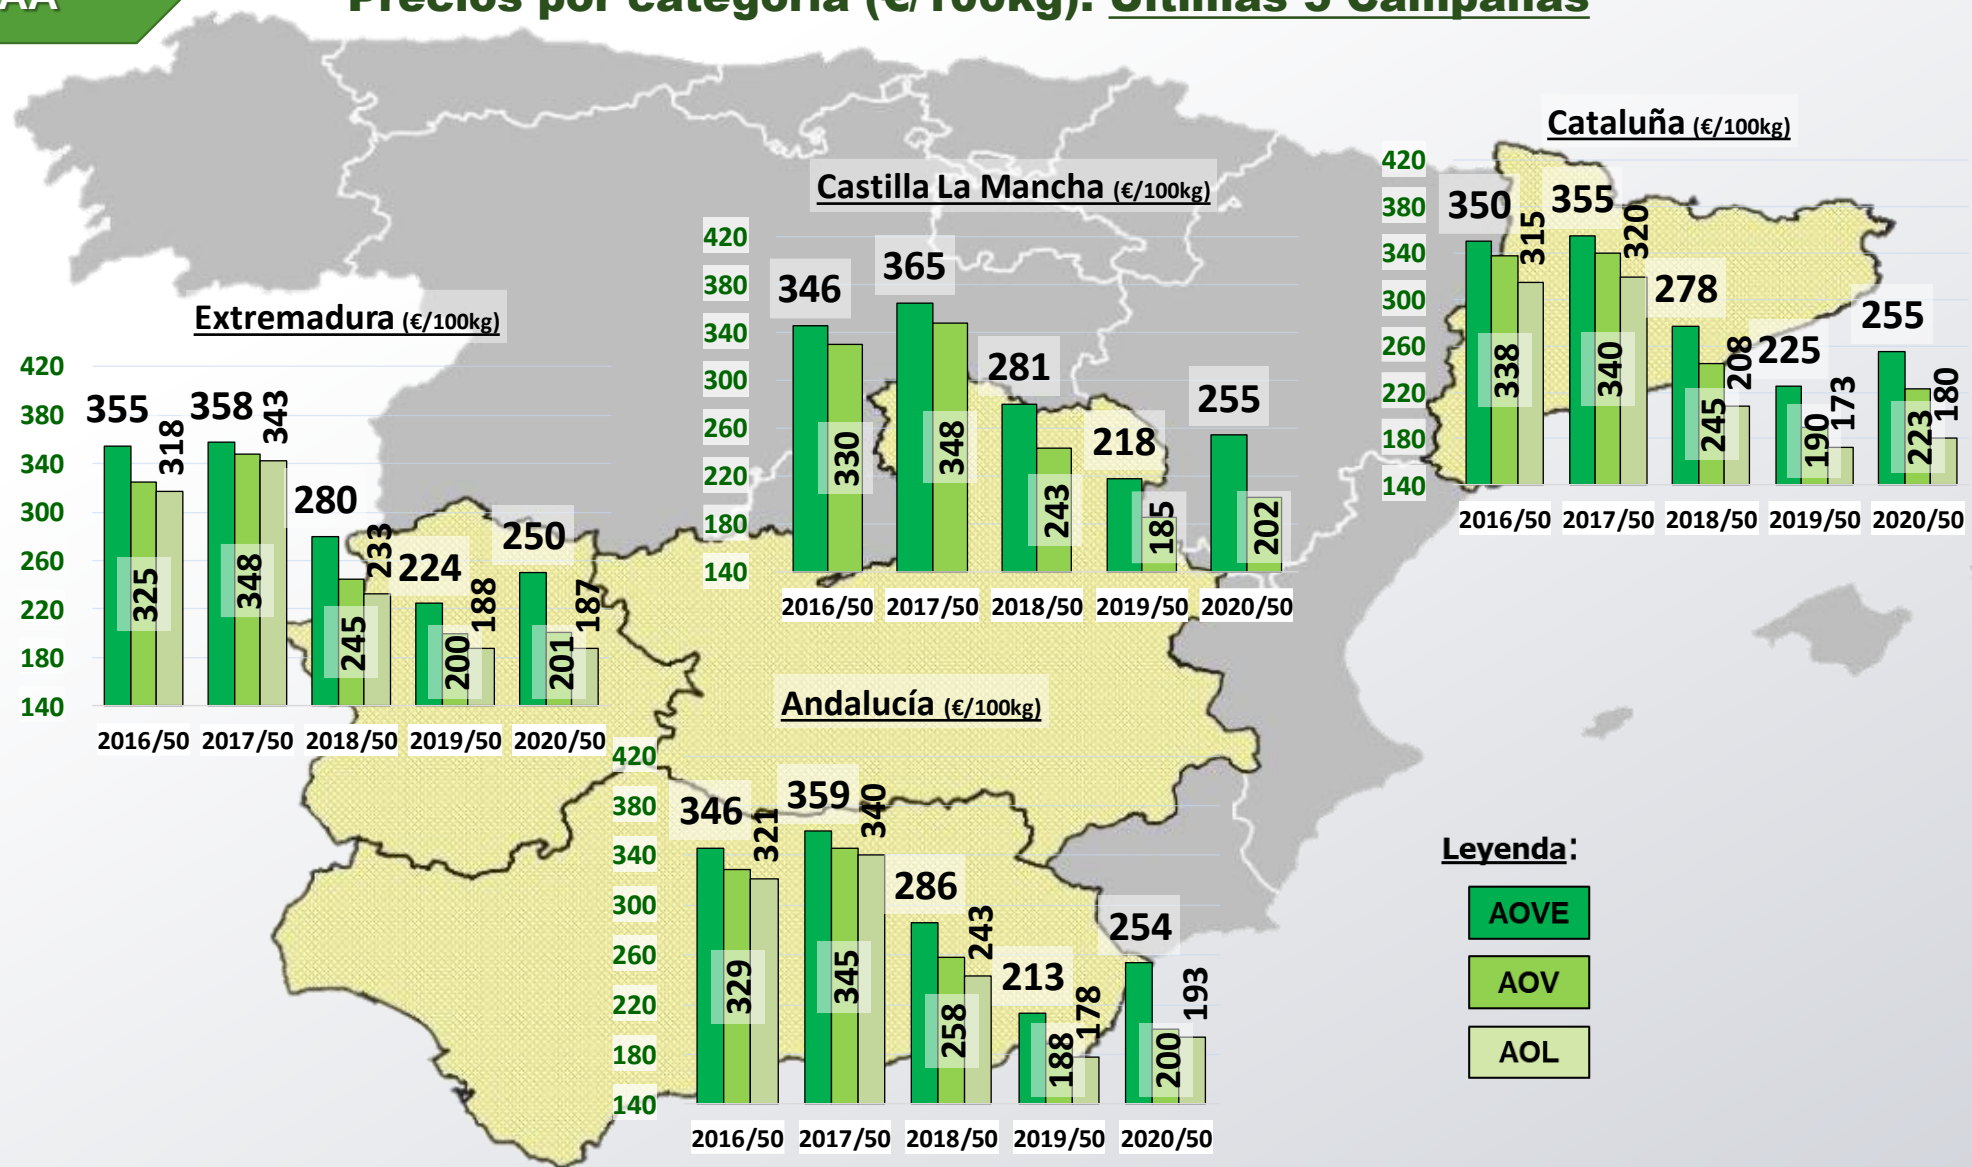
Precios por categoría (€/100kg): Últimas 5 Campañas

Castilla La Mancha (€/100kg)

420
380
340
300
260
220
180
140

346 330
365 348
281 243
218 185
255 202

2016/50 2017/50 2018/50 2019/50 2020/50

Cataluña (€/100kg)

420
380
340
300
260
220
180
140

350 338 315
355 340 320
278 245 208
225 190 173
255 223 180

2016/50 2017/50 2018/50 2019/50 2020/50

Extremadura (€/100kg)

420
380
340
300
260
220
180
140

355 325 318
358 348 343
280 245 233
224 200 188
250 201 187

2016/50 2017/50 2018/50 2019/50 2020/50

Andalucía (€/100kg)

420
380
340
300
260
220
180
140

346 329 321
359 345 340
286 258 243
213 188 178
254 200 193

2016/50 2017/50 2018/50 2019/50 2020/50

Leyenda:
AOVE
AOV
AOL